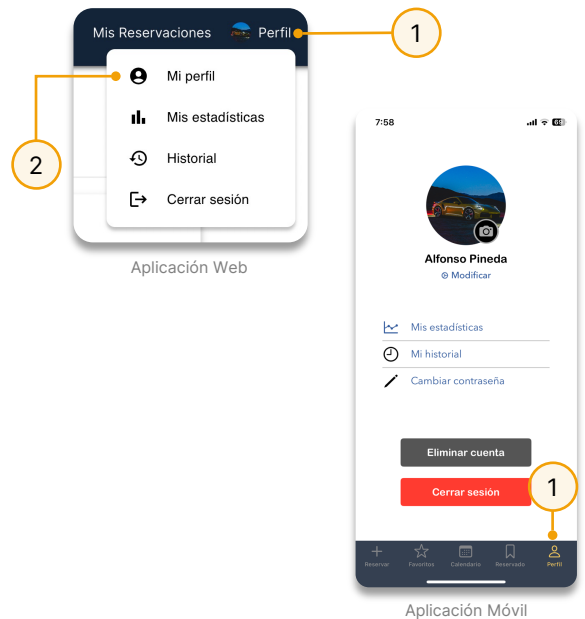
Mis Reservaciones Perfil

1

2

Mi perfil

Mis estadísticas

Historial

Cerrar sesión

Aplicación Web

7:58

Alfonso Pineda

Modificar

Mis estadísticas

Mi historial

Cambiar contraseña

Eliminar cuenta

Cerrar sesión

1

Reservar Favoritos Calendario Reservado Perfil

Aplicación Móvil